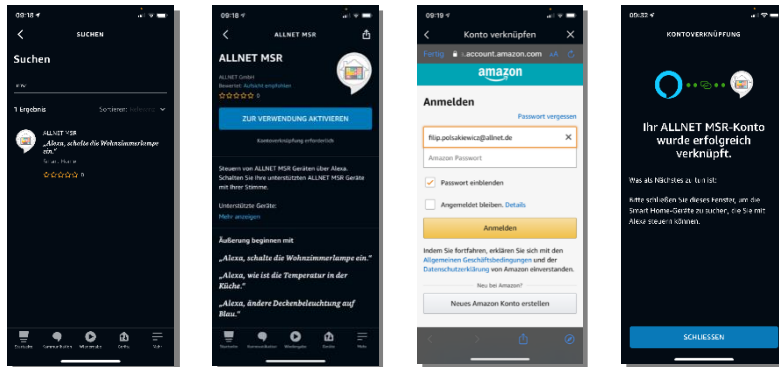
09:18

SUCHEN

Suchen

1 Ergebnis

Sortieren: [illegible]

ALLNET MSR

„Alexa, schalte die Wohnzimmerlampe ein."

Smart Home

☆☆☆☆☆ 0

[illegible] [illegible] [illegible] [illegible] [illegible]

09:18

ALLNET MSR

ALLNET MSR

ALLNET GmbH

Bewertet: Aufsicht empfohlen

☆☆☆☆☆ 0

ZUR VERWENDUNG AKTIVIEREN

Kontoverknüpfung erforderlich

Steuern von ALLNET MSR Geräten über Alexa. Schalten Sie Ihre unterstützten ALLNET MSR Geräte mit Ihrer Stimme.

Unterstützte Geräte:

Mehr anzeigen

Äußerung beginnen mit

„Alexa, schalte die Wohnzimmerlampe ein."

„Alexa, wie ist die Temperatur in der Küche."

„Alexa, ändere Deckenbeleuchtung auf Blau."

Startseite Kommunikation Wiedergabe Geräte Mehr

09:19

Konto verknüpfen

Fertig i.account.amazon.com

amazon

Anmelden

Passwort vergessen

filip.polsakiewicz@allnet.de

Amazon Passwort

Passwort einblenden

Angemeldet bleiben. Details

Anmelden

Indem Sie fortfahren, erklären Sie sich mit den Allgemeinen Geschäftsbedingungen und der Datenschutzerklärung von Amazon einverstanden.

Neu bei Amazon?

Neues Amazon Konto erstellen

09:22

KONTOVERKNÜPFUNG

Ihr ALLNET MSR-Konto wurde erfolgreich verknüpft.

Was als Nächstes zu tun ist:

Bitte schließen Sie dieses Fenster, um die Smart Home-Geräte zu suchen, die Sie mit Alexa steuern können.

SCHLIESSEN